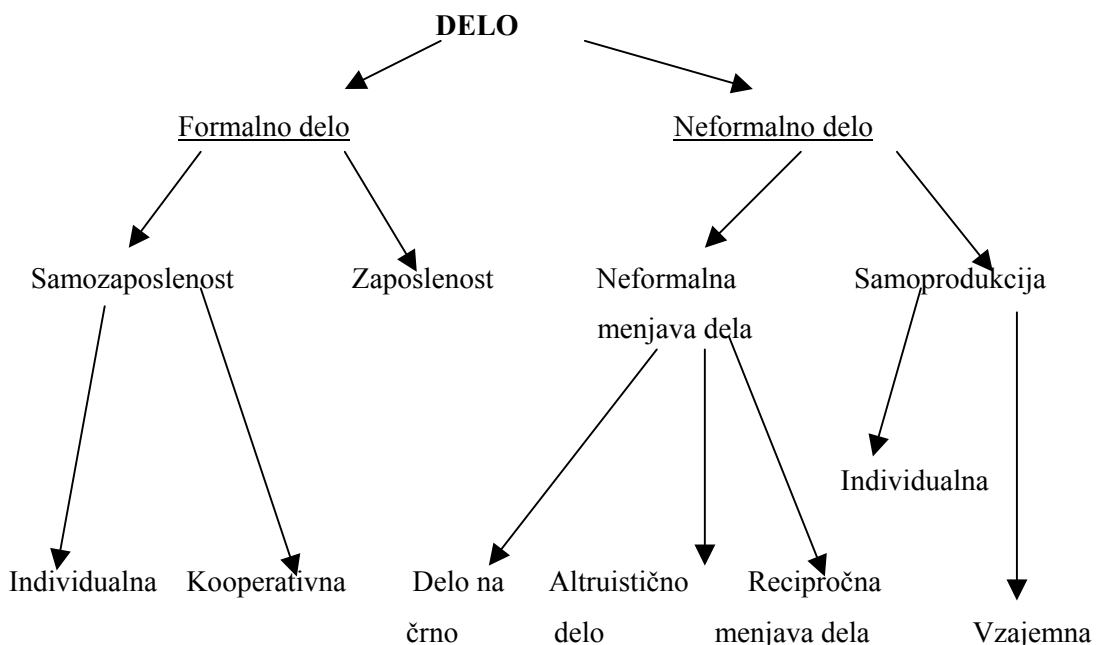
DELO

Formalno delo

Neformalno delo

Samozaposlenost

Zaposlenost

Neformalna menjava dela

Samoprodukcija

Individualna

Individualna

Kooperativna

Delo na črno

Altruistično delo

Recipročna menjava dela

Vzajemna